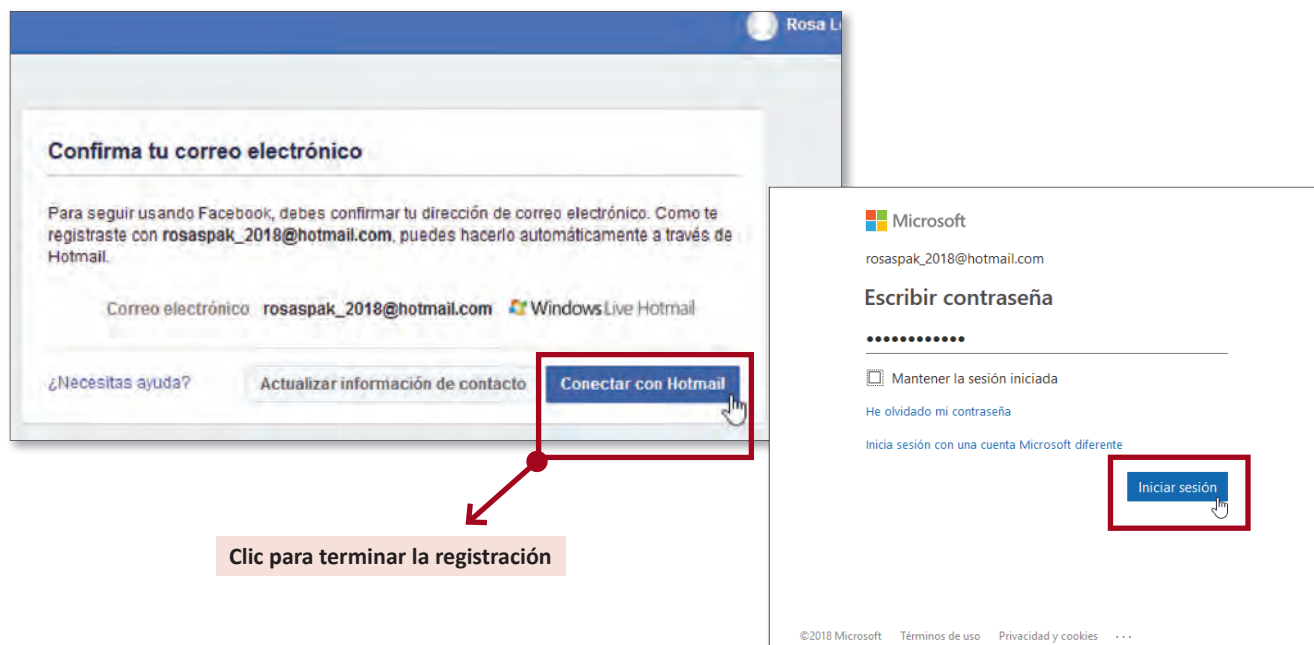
Rosa L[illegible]

Confirma tu correo electrónico

Para seguir usando Facebook, debes confirmar tu dirección de correo electrónico. Como te registraste con rosaspak_2018@hotmail.com, puedes hacerlo automáticamente a través de Hotmail.

Correo electrónico rosaspak_2018@hotmail.com Windows Live Hotmail

¿Necesitas ayuda? Actualizar información de contacto Conectar con Hotmail

Clic para terminar la registración

Microsoft

rosaspak_2018@hotmail.com

Escribir contraseña

••••••••••••

Mantener la sesión iniciada

He olvidado mi contraseña

Inicia sesión con una cuenta Microsoft diferente

Iniciar sesión

©2018 Microsoft Términos de uso Privacidad y cookies ···